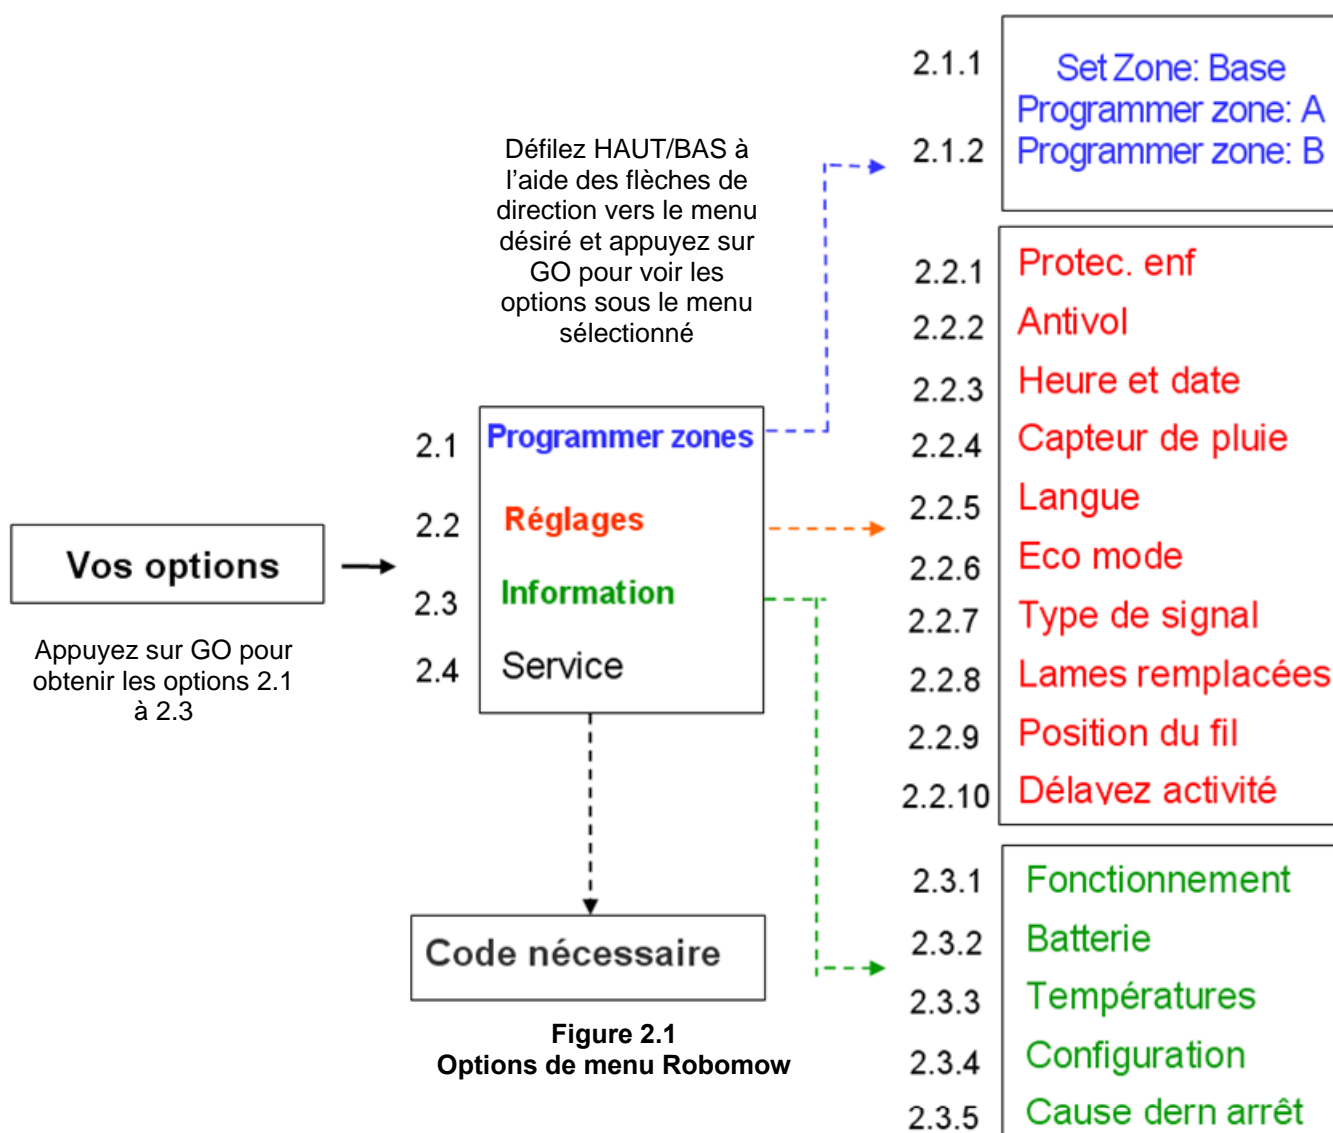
Défilez HAUT/BAS à l'aide des flèches de direction vers le menu désiré et appuyez sur GO pour voir les options sous le menu sélectionné

Vos options

Appuyez sur GO pour obtenir les options 2.1 à 2.3

2.1 Programmer zones
2.2 Réglages
2.3 Information
2.4 Service

Code nécessaire

Figure 2.1
Options de menu Robomow

2.1.1 Set Zone: Base
Programmer zone: A
2.1.2 Programmer zone: B

2.2.1 Protec. enf
2.2.2 Antivol
2.2.3 Heure et date
2.2.4 Capteur de pluie
2.2.5 Langue
2.2.6 Eco mode
2.2.7 Type de signal
2.2.8 Lames remplacées
2.2.9 Position du fil
2.2.10 Délayez activité

2.3.1 Fonctionnement
2.3.2 Batterie
2.3.3 Températures
2.3.4 Configuration
2.3.5 Cause dern arrêt